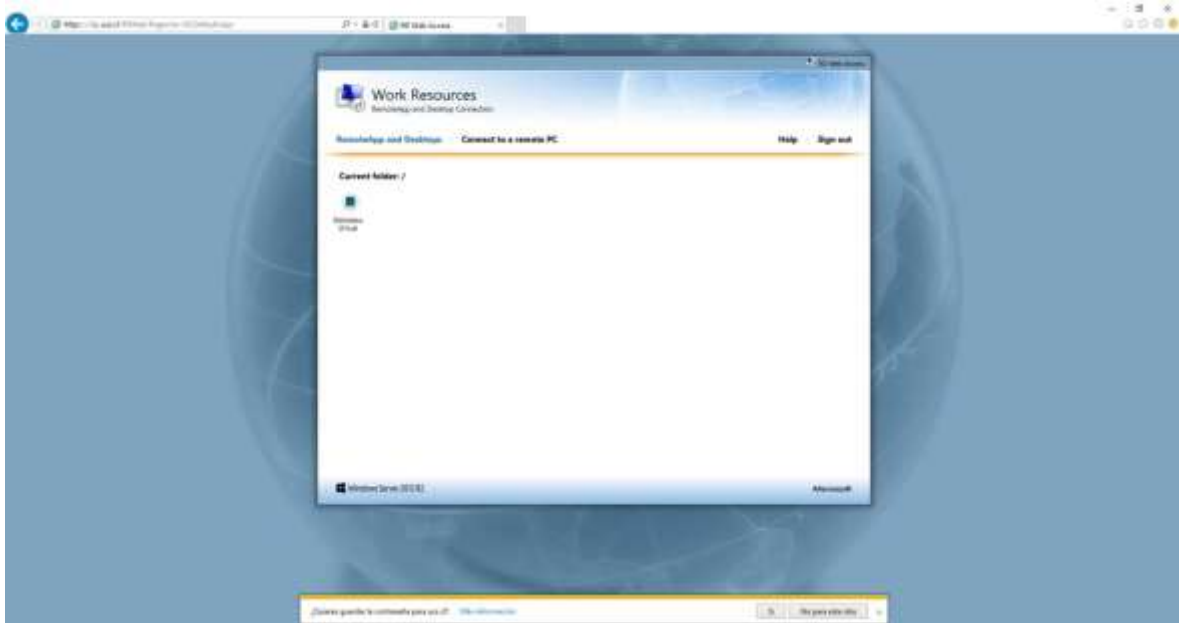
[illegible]

RD Web Access

Work Resources
RemoteApp and Desktop Connection

RemoteApp and Desktops Connect to a remote PC Help Sign out

Current folder: /

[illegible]

Windows Server 2012 R2 Microsoft

¿Quieres guardar la contraseña para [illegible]? Más información Sí No para este sitio